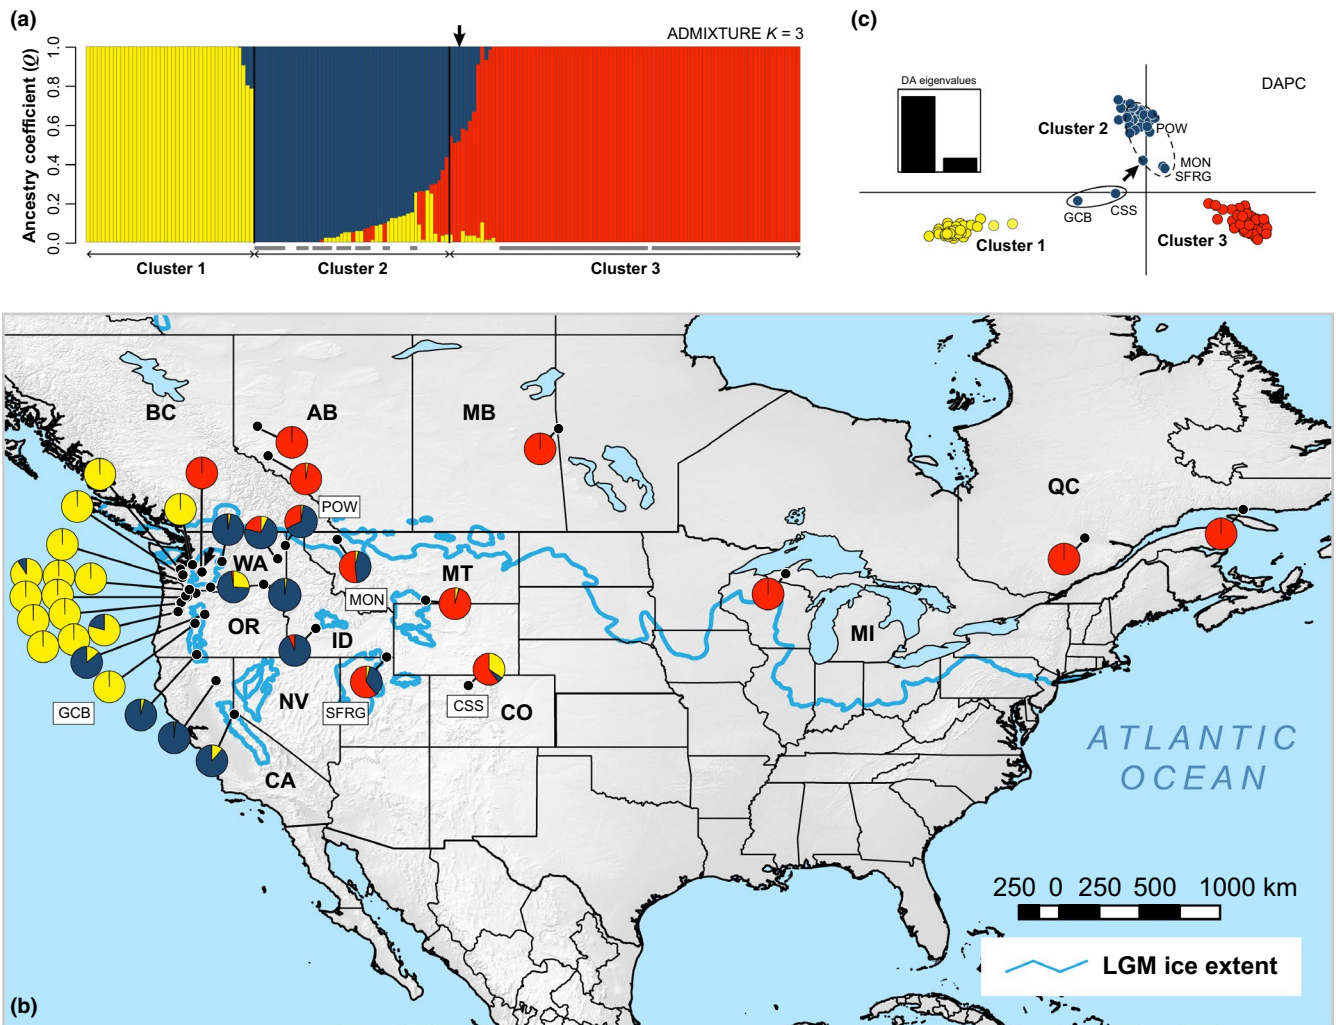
(a)

ADMIXTURE $K$ = 3

Ancestry coefficient ($Q$)

1.0
0.8
0.6
0.4
0.2
0.0

Cluster 1
Cluster 2
Cluster 3

(c)

DA eigenvalues

DAPC

Cluster 2
POW
MON
SFRG
GCB
CSS
Cluster 1
Cluster 3

BC
AB
MB
POW
QC
WA
MON
MT
OR
ID
MI
NV
SFRG
CSS
CO
GCB
CA

ATLANTIC OCEAN

250 0 250 500 1000 km

LGM ice extent

(b)